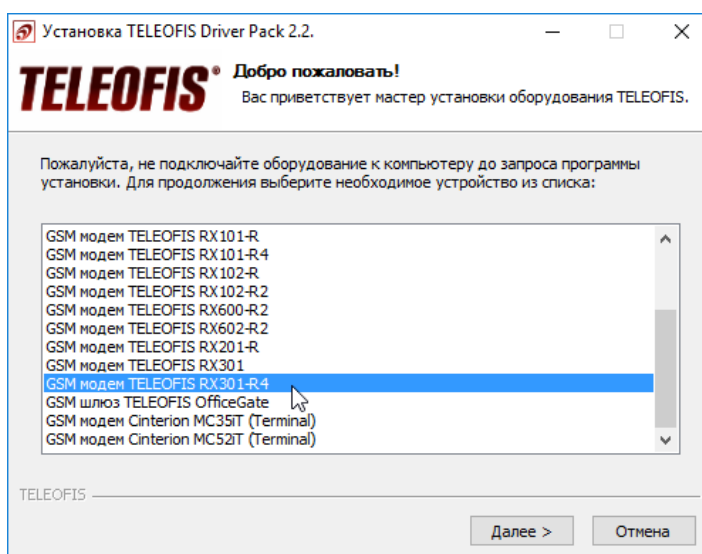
Установка TELEOFIS Driver Pack 2.2.

TELEOFIS®

Добро пожаловать!

Вас приветствует мастер установки оборудования TELEOFIS.

Пожалуйста, не подключайте оборудование к компьютеру до запроса программы установки. Для продолжения выберите необходимое устройство из списка:

GSM модем TELEOFIS RX101-R
GSM модем TELEOFIS RX101-R4
GSM модем TELEOFIS RX102-R
GSM модем TELEOFIS RX102-R2
GSM модем TELEOFIS RX600-R2
GSM модем TELEOFIS RX602-R2
GSM модем TELEOFIS RX201-R
GSM модем TELEOFIS RX301
GSM модем TELEOFIS RX301-R4
GSM шлюз TELEOFIS OfficeGate
GSM модем Cinterion MC35IT (Terminal)
GSM модем Cinterion MC52IT (Terminal)

TELEOFIS

Далее >

Отмена